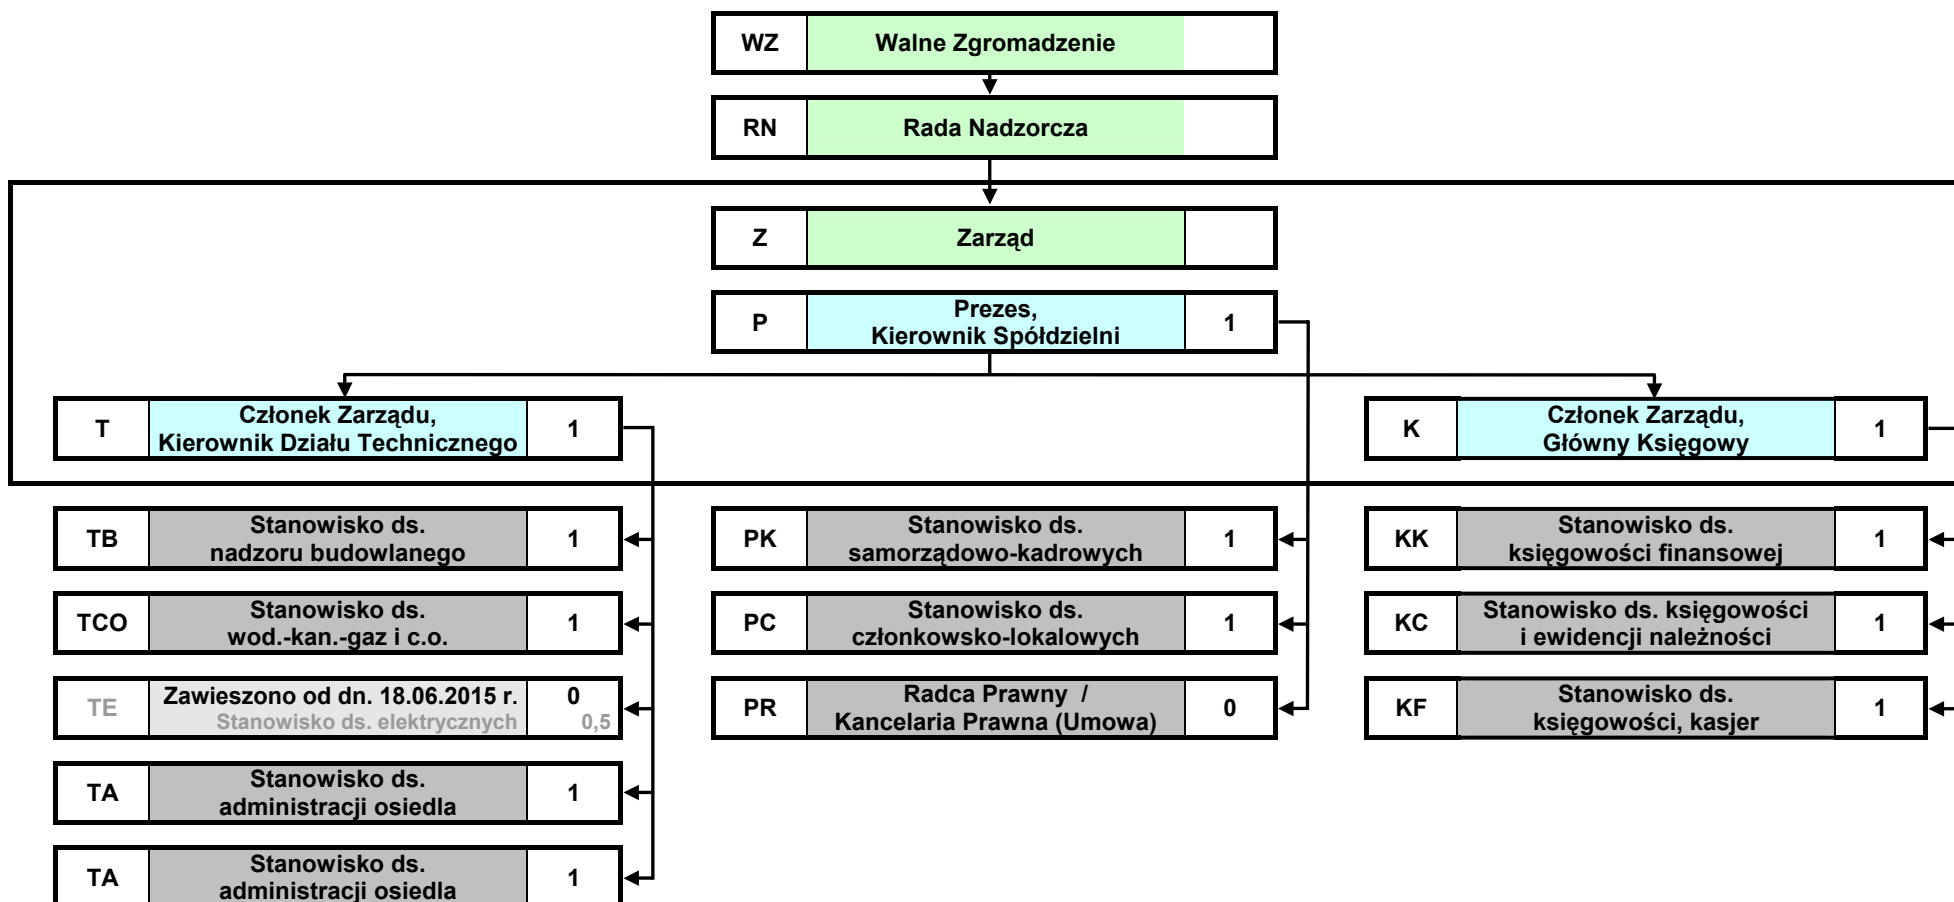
WZ Walne Zgromadzenie

RN Rada Nadzorcza

Z Zarząd

P Prezes, Kierownik Spółdzielni 1

T Członek Zarządu, Kierownik Działu Technicznego 1

K Członek Zarządu, Główny Księgowy 1

TB Stanowisko ds. nadzoru budowlanego 1

TCO Stanowisko ds. wod.-kan.-gaz i c.o. 1

TE Zawieszono od dn. 18.06.2015 r. 0
Stanowisko ds. elektrycznych 0,5

TA Stanowisko ds. administracji osiedla 1

TA Stanowisko ds. administracji osiedla 1

PK Stanowisko ds. samorządowo-kadrowych 1

PC Stanowisko ds. członkowsko-lokalowych 1

PR Radca Prawny / Kancelaria Prawna (Umowa) 0

KK Stanowisko ds. księgowości finansowej 1

KC Stanowisko ds. księgowości i ewidencji należności 1

KF Stanowisko ds. księgowości, kasjer 1